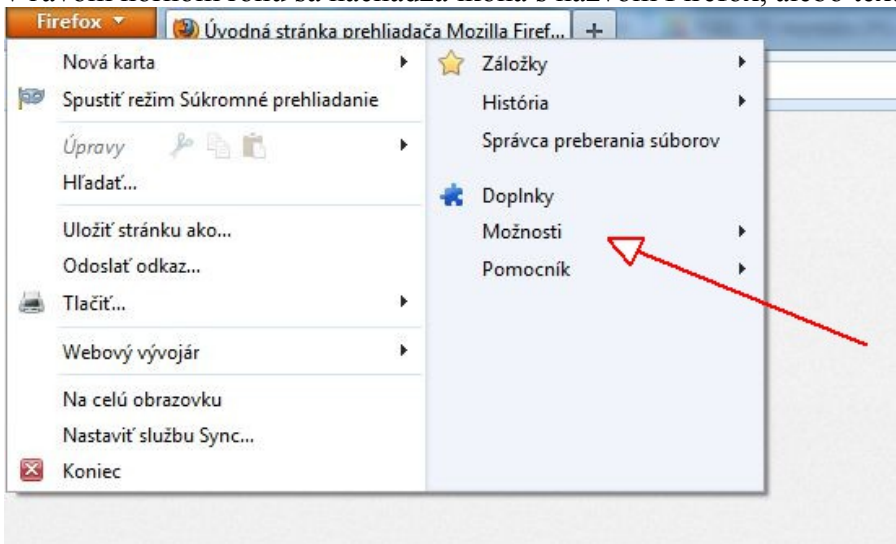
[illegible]

Firefox

Úvodná stránka prehliadača Mozilla Firef...

+

Nová karta

Spustiť režim Súkromné prehliadanie

Úpravy

Hľadať...

Uložiť stránku ako...

Odoslať odkaz...

Tlačiť...

Webový vývojár

Na celú obrazovku

Nastaviť službu Sync...

Koniec

Záložky

História

Správca preberania súborov

Doplnky

Možnosti

Pomocník